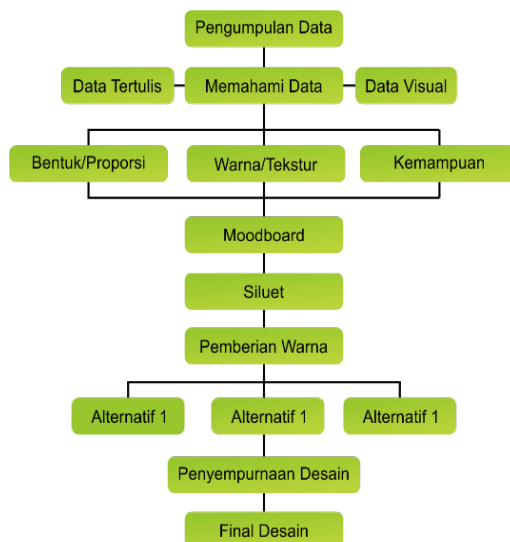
Pengumpulan Data

Data Tertulis

Memahami Data

Data Visual

Bentuk/Proporsi

Warna/Tekstur

Kemampuan

Moodboard

Siluet

Pemberian Warna

Alternatif 1

Alternatif 1

Alternatif 1

Penyempurnaan Desain

Final Desain